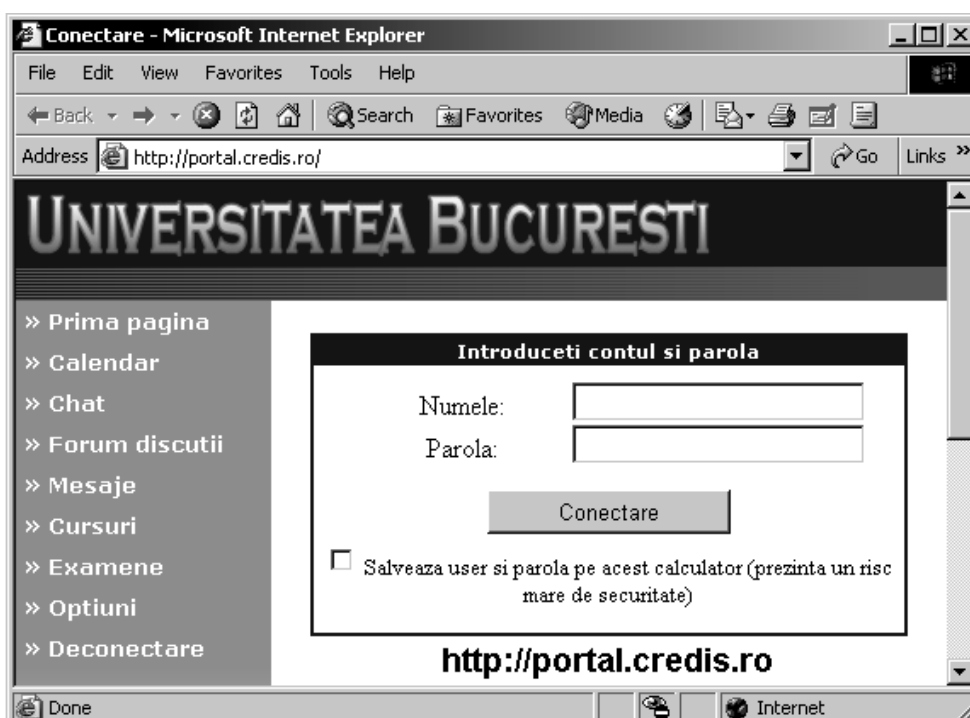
Conectare - Microsoft Internet Explorer

File Edit View Favorites Tools Help

Back Search Favorites Media

Address http://portal.credis.ro/ Go Links »

UNIVERSITATEA BUCURESTI

» Prima pagina
» Calendar
» Chat
» Forum discutii
» Mesaje
» Cursuri
» Examene
» Optiuni
» Deconectare

Introduceti contul si parola

Numele:

Parola:

Conectare

Salveaza user si parola pe acest calculator (prezinta un risc mare de securitate)

http://portal.credis.ro

Done

Internet